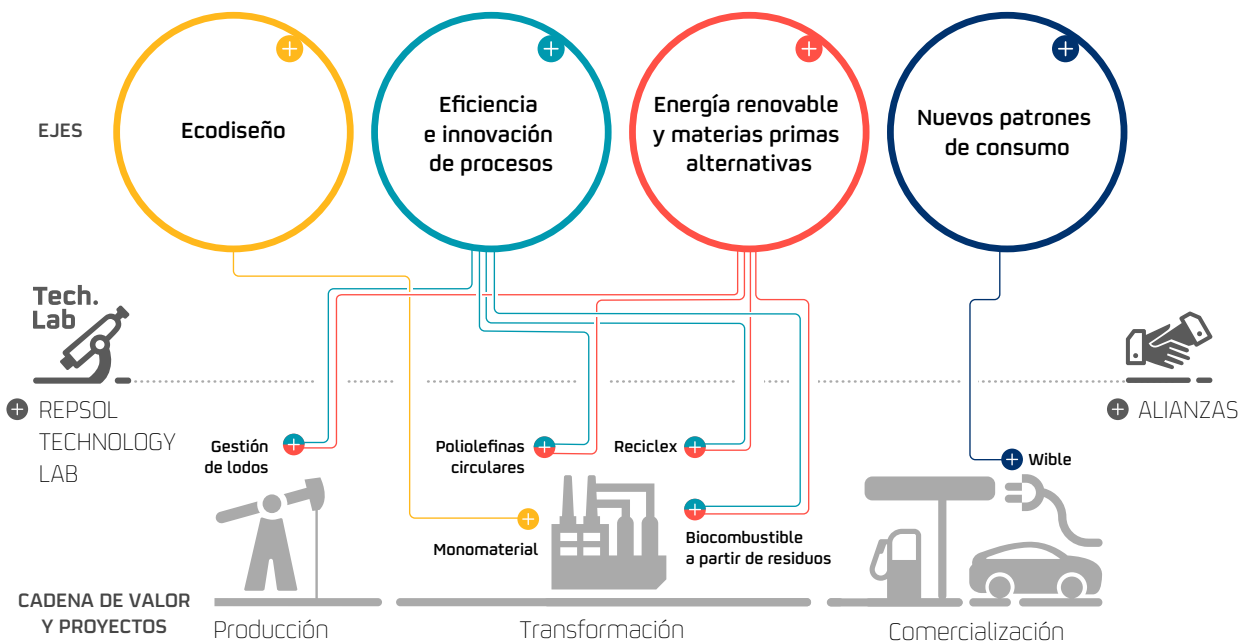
EJES

Ecodiseño

Eficiencia e innovación de procesos

Energía renovable y materias primas alternativas

Nuevos patrones de consumo

Tech. Lab

REPSOL TECHNOLOGY LAB

ALIANZAS

Gestión de lodos

Poliolefinas circulares

Reciclex

Wible

Monomaterial

Biocombustible a partir de residuos

CADENA DE VALOR Y PROYECTOS

Producción

Transformación

Comercialización